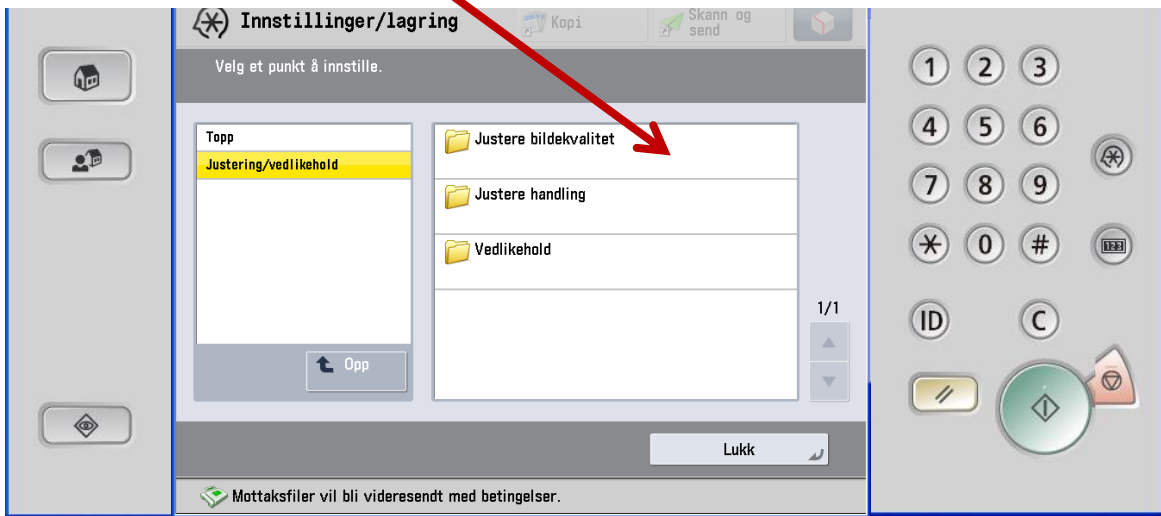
Innstillinger/lagring
Kopi
Skann og send
Velg et punkt å innstille.
Topp
Justering/vedlikehold
Opp
Justere bildekvalitet
Justere handling
Vedlikehold
1/1
Lukk
Mottaksfiler vil bli videresendt med betingelser.
1 2 3
4 5 6
7 8 9
0 #
123
ID
C